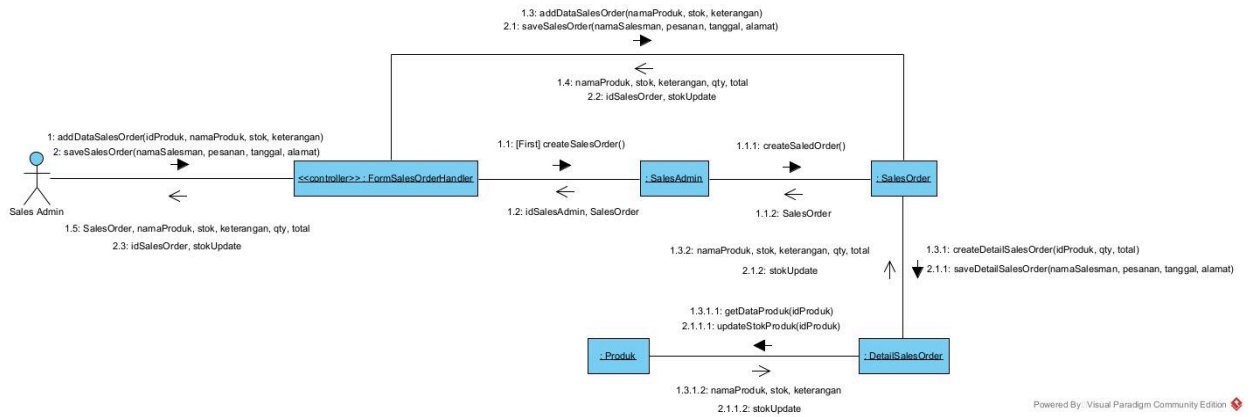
1.3: addDataSalesOrder(namaProduk, stok, keterangan)
2.1: saveSalesOrder(namaSalesman, pesanan, tanggal, alamat)

1.4: namaProduk, stok, keterangan, qty, total
2.2: idSalesOrder, stokUpdate

1: addDataSalesOrder(idProduk, namaProduk, stok, keterangan)
2: saveSalesOrder(namaSalesman, pesanan, tanggal, alamat)

1.1: [First] createSalesOrder()

1.1.1: createSaledOrder()

Sales Admin

<<controller>> : FormSalesOrderHandler

: SalesAdmin

: SalesOrder

1.5: SalesOrder, namaProduk, stok, keterangan, qty, total
2.3: idSalesOrder, stokUpdate

1.2: idSalesAdmin, SalesOrder

1.1.2: SalesOrder

1.3.2: namaProduk, stok, keterangan, qty, total
2.1.2: stokUpdate

1.3.1: createDetailSalesOrder(idProduk, qty, total)
2.1.1: saveDetailSalesOrder(namaSalesman, pesanan, tanggal, alamat)

1.3.1.1: getDataProduk(idProduk)
2.1.1.1: updateStokProduk(idProduk)

: Produk

: DetailSalesOrder

1.3.1.2: namaProduk, stok, keterangan
2.1.1.2: stokUpdate

Powered By: Visual Paradigm Community Edition